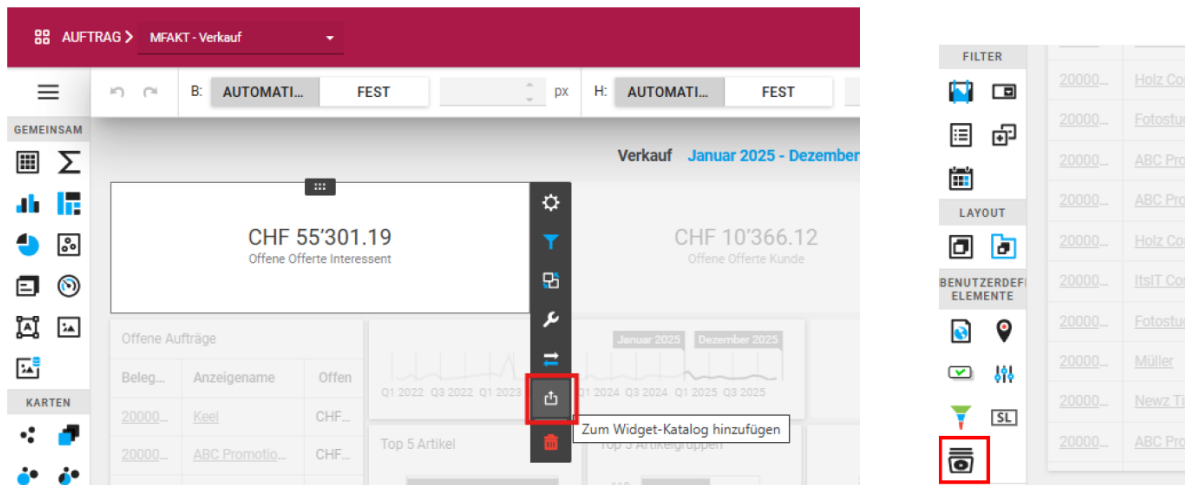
AUFTRAG > MFAKT - Verkauf

B: AUTOMATI... FEST px H: AUTOMATI... FEST

GEMEINSAM

KARTEN

Verkauf Januar 2025 - Dezember

CHF 55'301.19
Offene Offerte Interessent

CHF 10'366.12
Offene Offerte Kunde

Offene Aufträge

| Beleg... | Anzeigename | Offen |
|---|---|---|
| 20000... | Keel | CHF... |
| 20000... | ABC Promotio... | CHF... |

Januar 2025 Dezember 2025

Q1 2022 Q3 2022 Q1 2023 Q1 2024 Q3 2024 Q1 2025 Q3 2025

Top 5 Artikel

Top 5 Artikelgruppen

Zum Widget-Katalog hinzufügen

FILTER

LAYOUT

BENUTZERDEFI ELEMENTE

SL

| 20000... | Holz Co |
|---|---|
| 20000... | Fotostu |
| 20000... | ABC Pro |
| 20000... | ABC Pro |
| 20000... | Holz Co |
| 20000... | ItsIT Co |
| 20000... | Fotostu |
| 20000... | Müller |
| 20000... | Newz Ti |
| 20000... | ABC Pro |